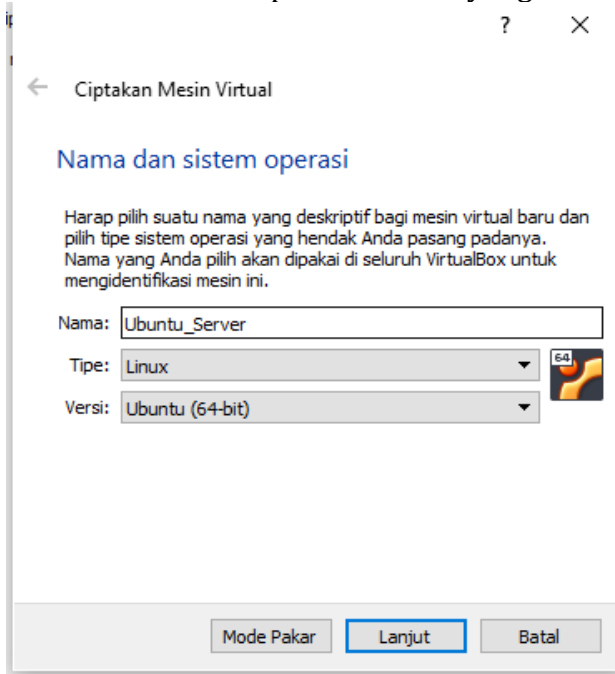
? ×

Ciptakan Mesin Virtual

Nama dan sistem operasi

Harap pilih suatu nama yang deskriptif bagi mesin virtual baru dan pilih tipe sistem operasi yang hendak Anda pasang padanya. Nama yang Anda pilih akan dipakai di seluruh VirtualBox untuk mengidentifikasi mesin ini.

Nama: Ubuntu_Server

Tipe: Linux

Versi: Ubuntu (64-bit)

64

Mode Pakar Lanjut Batal